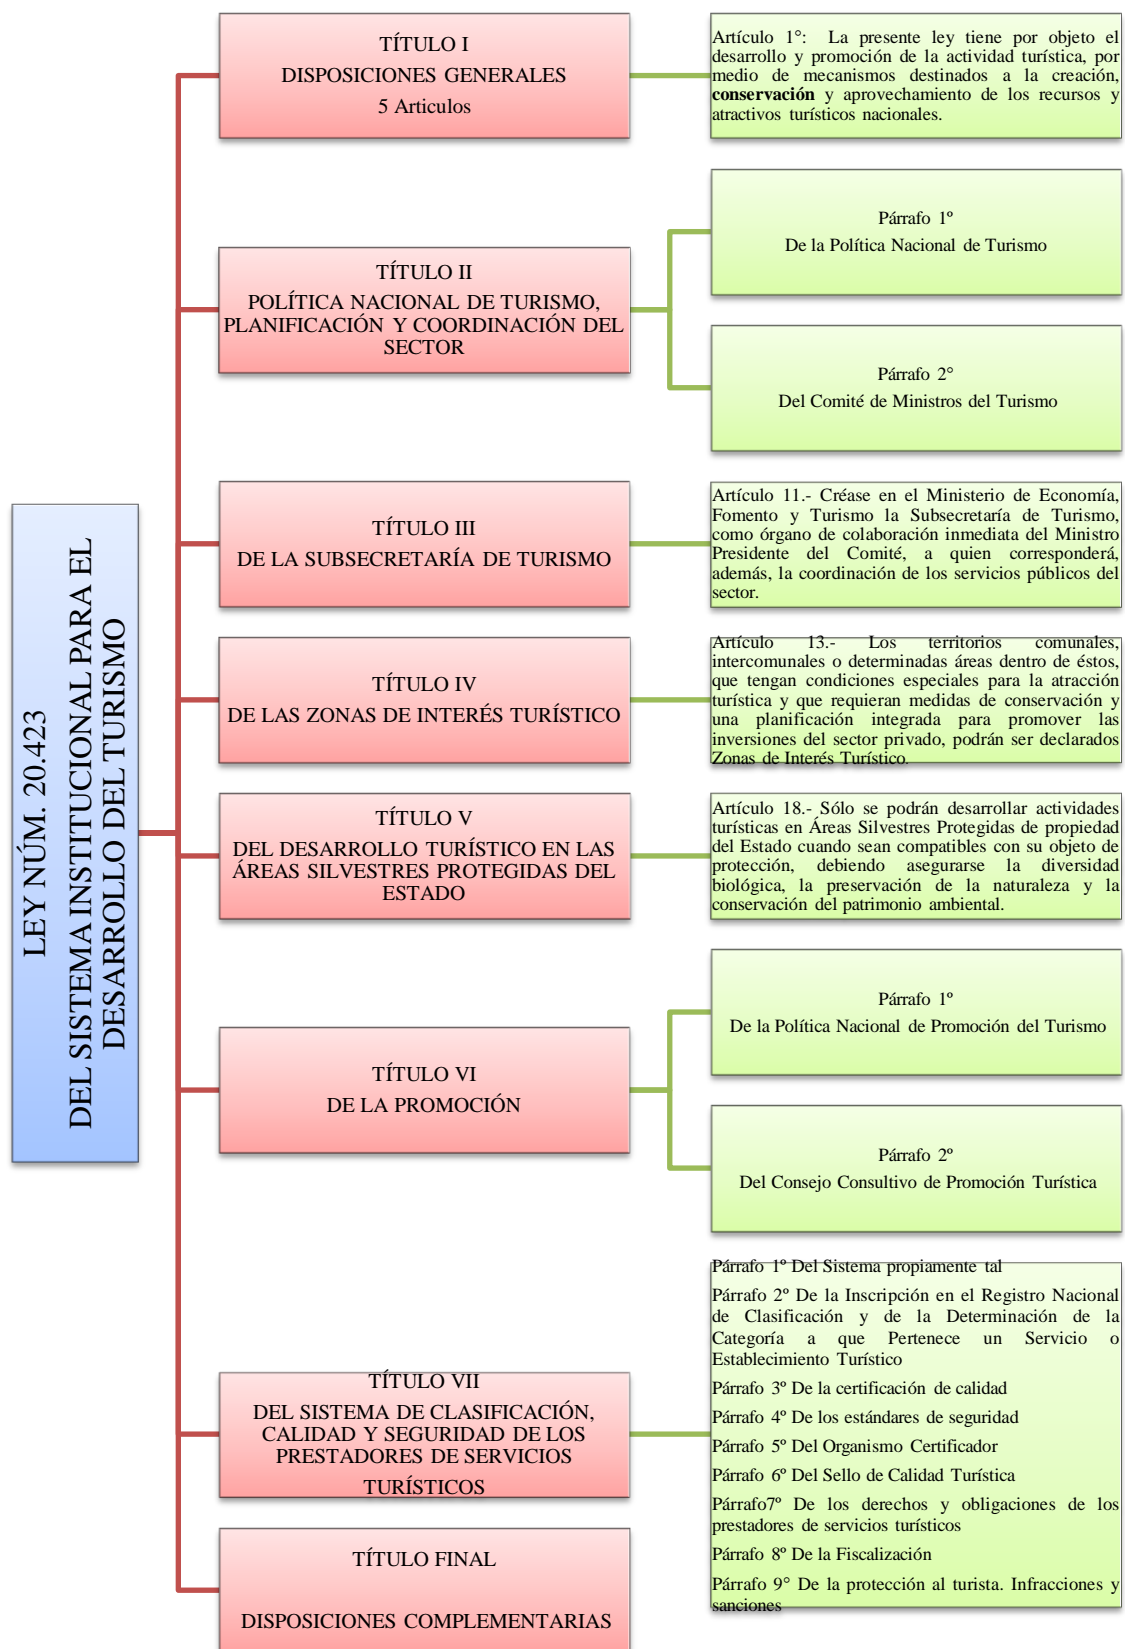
LEY NÚM. 20.423
DEL SISTEMA INSTITUCIONAL PARA EL DESARROLLO DEL TURISMO

TÍTULO I
DISPOSICIONES GENERALES
5 Articulos

Artículo 1°: La presente ley tiene por objeto el desarrollo y promoción de la actividad turística, por medio de mecanismos destinados a la creación, **conservación** y aprovechamiento de los recursos y atractivos turísticos nacionales.

TÍTULO II
POLÍTICA NACIONAL DE TURISMO, PLANIFICACIÓN Y COORDINACIÓN DEL SECTOR

Párrafo 1º
De la Política Nacional de Turismo

Párrafo 2°
Del Comité de Ministros del Turismo

TÍTULO III
DE LA SUBSECRETARÍA DE TURISMO

Artículo 11.- Créase en el Ministerio de Economía, Fomento y Turismo la Subsecretaría de Turismo, como órgano de colaboración inmediata del Ministro Presidente del Comité, a quien corresponderá, además, la coordinación de los servicios públicos del sector.

TÍTULO IV
DE LAS ZONAS DE INTERÉS TURÍSTICO

Artículo 13.- Los territorios comunales, intercomunales o determinadas áreas dentro de éstos, que tengan condiciones especiales para la atracción turística y que requieran medidas de conservación y una planificación integrada para promover las inversiones del sector privado, podrán ser declarados Zonas de Interés Turístico.

TÍTULO V
DEL DESARROLLO TURÍSTICO EN LAS ÁREAS SILVESTRES PROTEGIDAS DEL ESTADO

Artículo 18.- Sólo se podrán desarrollar actividades turísticas en Áreas Silvestres Protegidas de propiedad del Estado cuando sean compatibles con su objeto de protección, debiendo asegurarse la diversidad biológica, la preservación de la naturaleza y la conservación del patrimonio ambiental.

TÍTULO VI
DE LA PROMOCIÓN

Párrafo 1º
De la Política Nacional de Promoción del Turismo

Párrafo 2º
Del Consejo Consultivo de Promoción Turística

TÍTULO VII
DEL SISTEMA DE CLASIFICACIÓN, CALIDAD Y SEGURIDAD DE LOS PRESTADORES DE SERVICIOS TURÍSTICOS

Párrafo 1º Del Sistema propiamente tal
Párrafo 2º De la Inscripción en el Registro Nacional de Clasificación y de la Determinación de la Categoría a que Pertenece un Servicio o Establecimiento Turístico
Párrafo 3º De la certificación de calidad
Párrafo 4º De los estándares de seguridad
Párrafo 5º Del Organismo Certificador
Párrafo 6º Del Sello de Calidad Turística
Párrafo7º De los derechos y obligaciones de los prestadores de servicios turísticos
Párrafo 8º De la Fiscalización
Párrafo 9° De la protección al turista. Infracciones y sanciones

TÍTULO FINAL

DISPOSICIONES COMPLEMENTARIAS